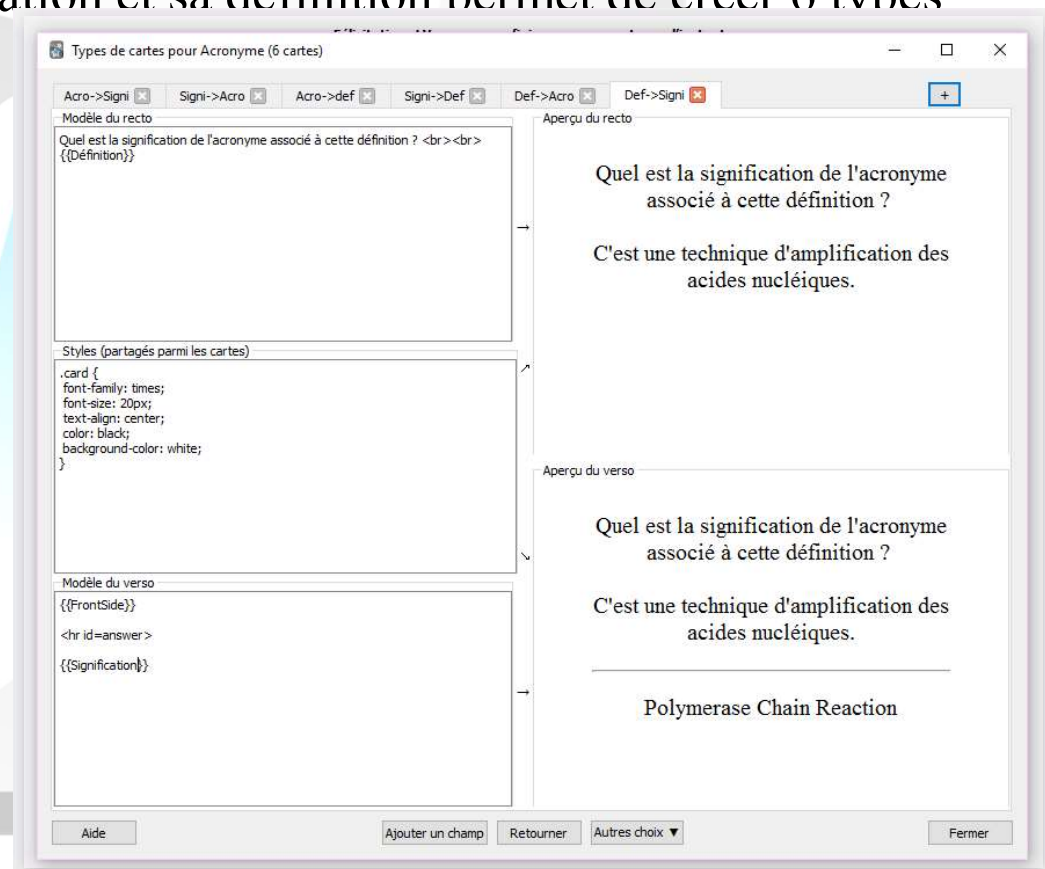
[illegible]ation et sa définition permet de créer 6 types

Types de cartes pour Acronyme (6 cartes)

Acro->Signi | Signi->Acro | Acro->def | Signi->Def | Def->Acro | Def->Signi | +

Modèle du recto
Quel est la signification de l'acronyme associé à cette définition ? <br><br>
{{Définition}}

Aperçu du recto
Quel est la signification de l'acronyme associé à cette définition ?

C'est une technique d'amplification des acides nucléiques.

Styles (partagés parmi les cartes)
.card {
font-family: times;
font-size: 20px;
text-align: center;
color: black;
background-color: white;
}

Aperçu du verso
Quel est la signification de l'acronyme associé à cette définition ?

C'est une technique d'amplification des acides nucléiques.

Polymerase Chain Reaction

Modèle du verso
{{FrontSide}}

<hr id=answer>

{{Signification}}

Aide | Ajouter un champ | Retourner | Autres choix ▼ | Fermer